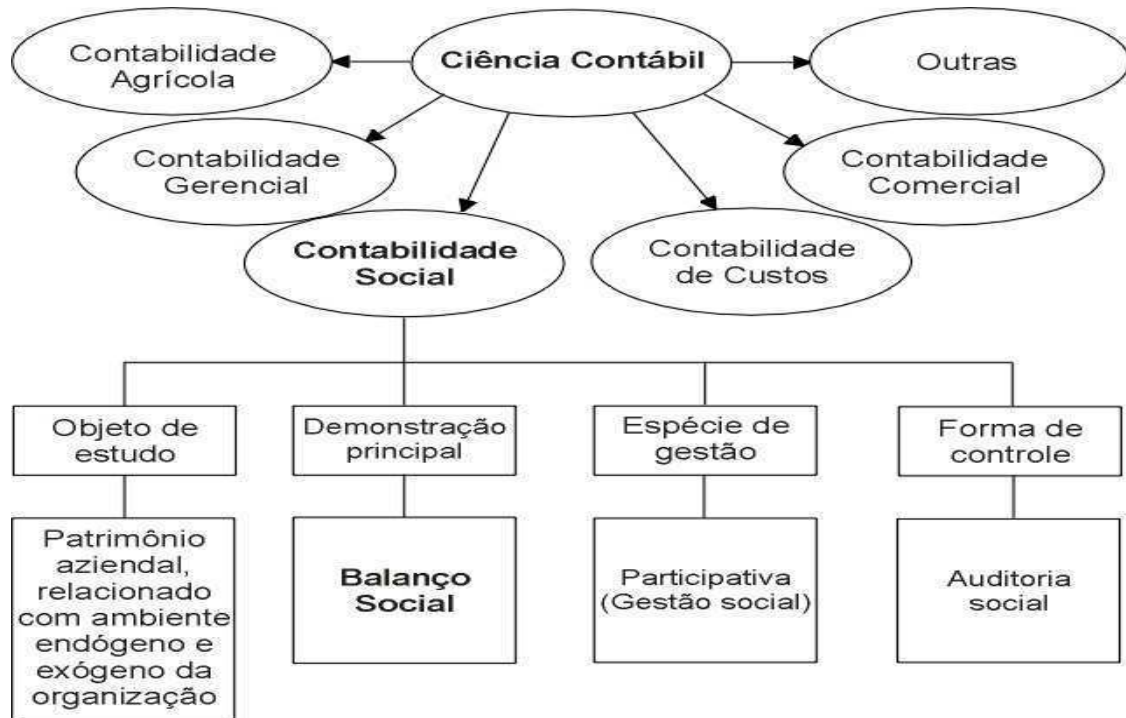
Contabilidade Agrícola

Ciência Contábil

Outras

Contabilidade Gerencial

Contabilidade Comercial

Contabilidade Social

Contabilidade de Custos

Objeto de estudo

Demonstração principal

Espécie de gestão

Forma de controle

Patrimônio aziendal, relacionado com ambiente endógeno e exógeno da organização

Balanço Social

Participativa (Gestão social)

Auditoria social